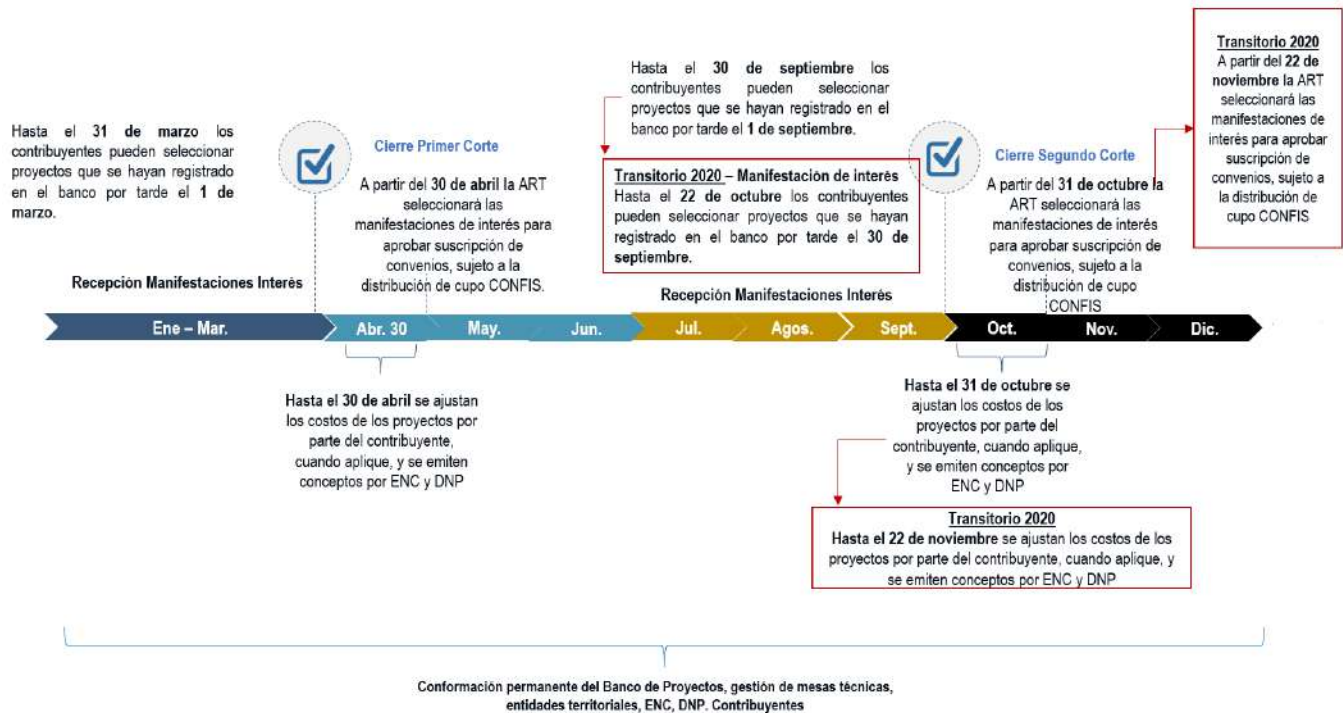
Hasta el **31 de marzo** los contribuyentes pueden seleccionar proyectos que se hayan registrado en el banco por tarde el **1 de marzo.**

Recepción Manifestaciones Interés

Cierre Primer Corte

A partir del **30 de abril** la ART seleccionará las manifestaciones de interés para aprobar suscripción de convenios, sujeto a la distribución de cupo CONFIS.

Hasta el **30 de septiembre** los contribuyentes pueden seleccionar proyectos que se hayan registrado en el banco por tarde el **1 de septiembre.**

Transitorio 2020 – Manifestación de interés
Hasta el **22 de octubre** los contribuyentes pueden seleccionar proyectos que se hayan registrado en el banco por tarde el **30 de septiembre.**

Recepción Manifestaciones Interés

Cierre Segundo Corte

A partir del **31 de octubre** la ART seleccionará las manifestaciones de interés para aprobar suscripción de convenios, sujeto a la distribución de cupo CONFIS

Transitorio 2020
A partir del **22 de noviembre** la ART seleccionará las manifestaciones de interés para aprobar suscripción de convenios, sujeto a la distribución de cupo CONFIS

Ene – Mar. | Abr. 30 | May. | Jun. | Jul. | Agos. | Sept. | Oct. | Nov. | Dic.

Hasta el **30 de abril** se ajustan los costos de los proyectos por parte del contribuyente, cuando aplique, y se emiten conceptos por ENC y DNP

Hasta el **31 de octubre** se ajustan los costos de los proyectos por parte del contribuyente, cuando aplique, y se emiten conceptos por ENC y DNP

Transitorio 2020
**Hasta el 22 de noviembre** se ajustan los costos de los proyectos por parte del contribuyente, cuando aplique, y se emiten conceptos por ENC y DNP

Conformación permanente del Banco de Proyectos, gestión de mesas técnicas, entidades territoriales, ENC, DNP. Contribuyentes